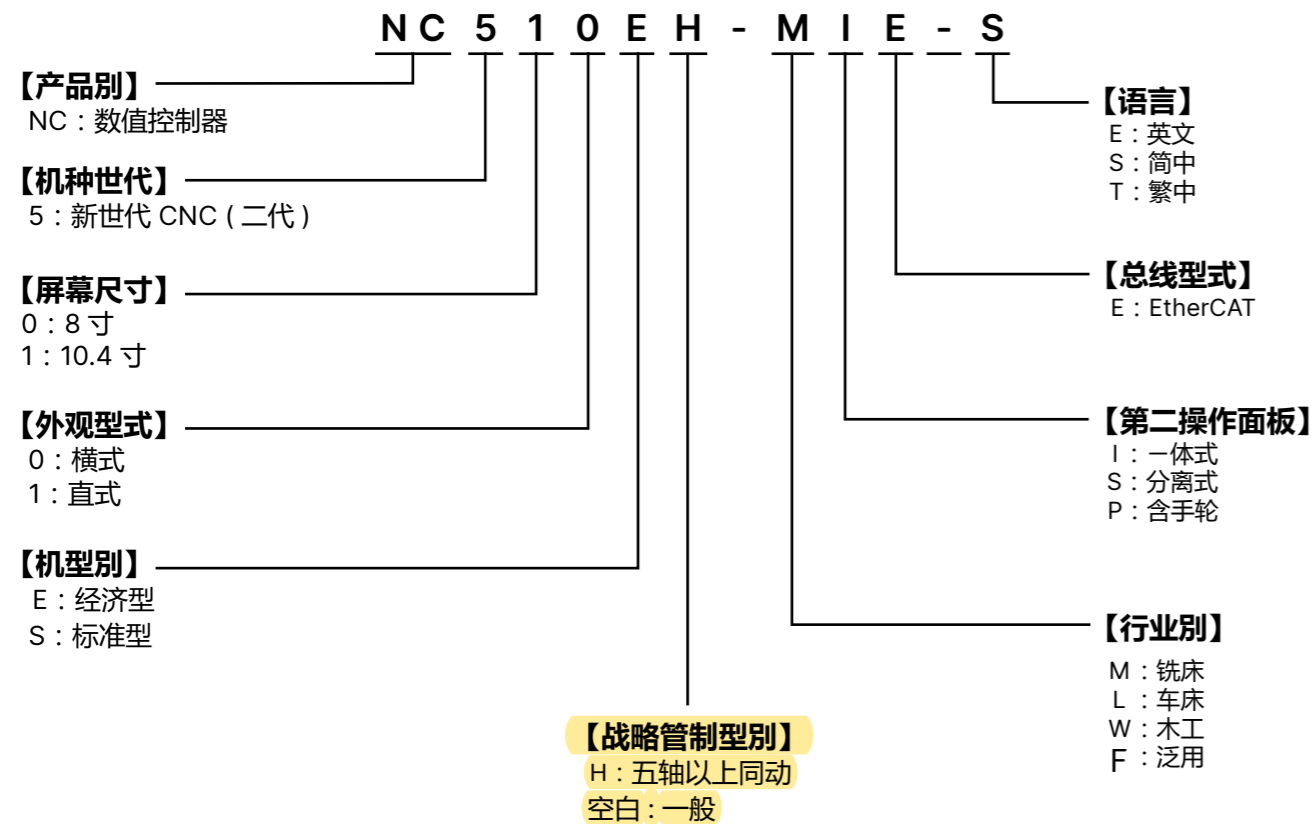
NC 5 1 0 E H - M I E - S

【产品别】
NC：数值控制器

【机种世代】
5：新世代 CNC（二代）

【屏幕尺寸】
0：8 寸
1：10.4 寸

【外观型式】
0：横式
1：直式

【机型别】
E：经济型
S：标准型

【战略管制型别】
H：五轴以上同动
空白：一般

【语言】
E：英文
S：简中
T：繁中

【总线型式】
E：EtherCAT

【第二操作面板】
I：一体式
S：分离式
P：含手轮

【行业别】
M：铣床
L：车床
W：木工
F：泛用